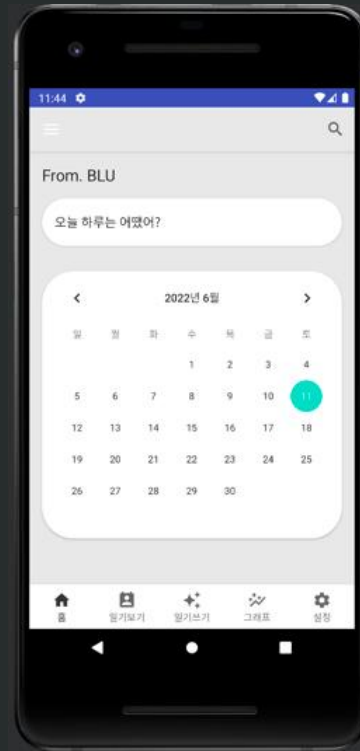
11:44

From. BLU

오늘 하루는 어땠어?

<

2022년 6월

>

| 일 | 월 | 화 | 수 | 목 | 금 | 토 |
|---|---|---|---|---|---|---|
| | | | 1 | 2 | 3 | 4 |
| 5 | 6 | 7 | 8 | 9 | 10 | 11 |
| 12 | 13 | 14 | 15 | 16 | 17 | 18 |
| 19 | 20 | 21 | 22 | 23 | 24 | 25 |
| 26 | 27 | 28 | 29 | 30 | | |

홈

일기보기

일기쓰기

그래프

설정